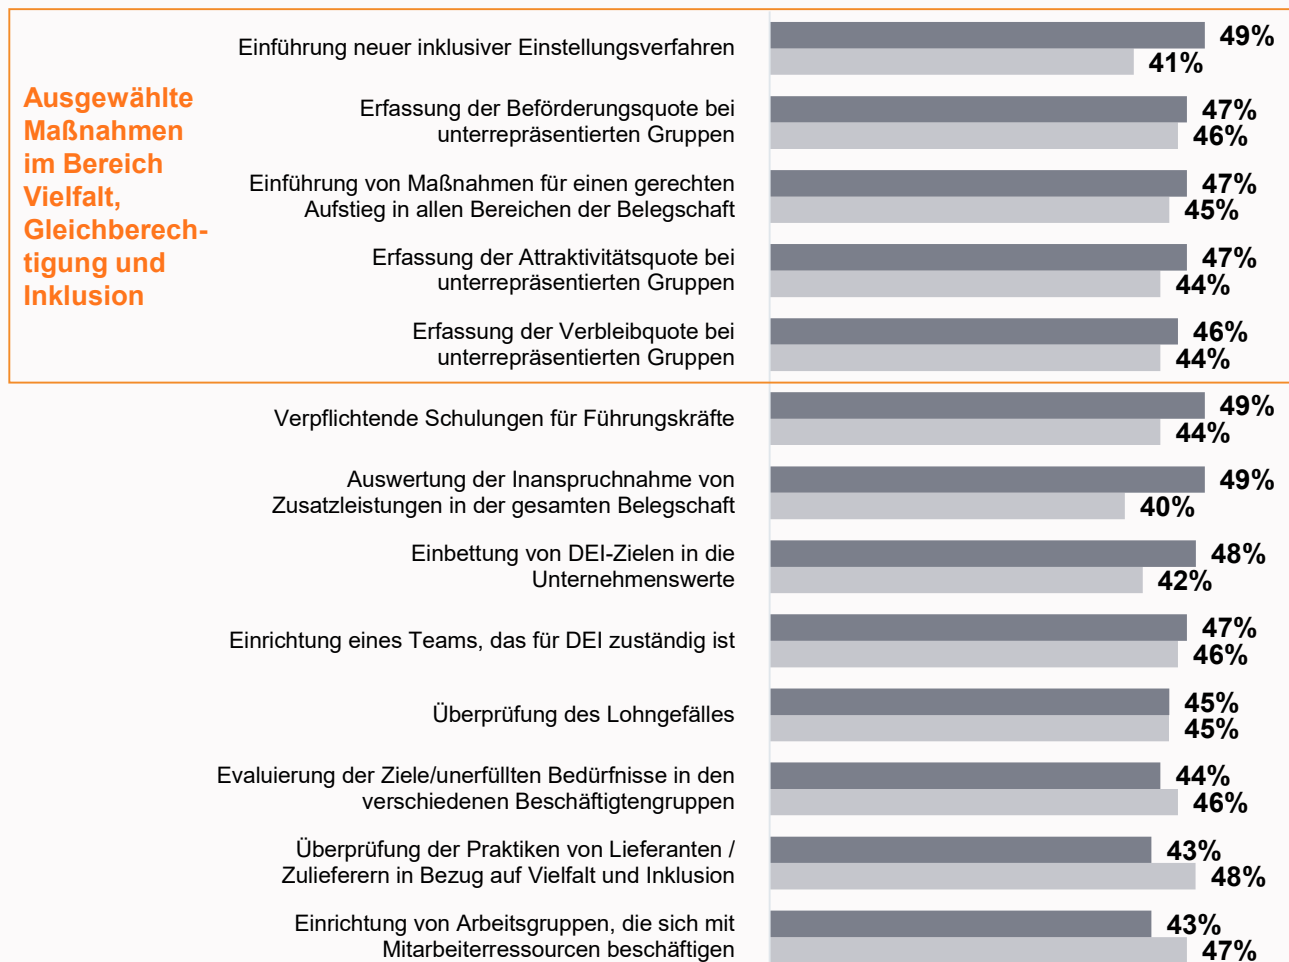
Ausgewählte Maßnahmen im Bereich Vielfalt, Gleichberechtigung und Inklusion

Einführung neuer inklusiver Einstellungsverfahren 49% 41%

Erfassung der Beförderungsquote bei unterrepräsentierten Gruppen 47% 46%

Einführung von Maßnahmen für einen gerechten Aufstieg in allen Bereichen der Belegschaft 47% 45%

Erfassung der Attraktivitätsquote bei unterrepräsentierten Gruppen 47% 44%

Erfassung der Verbleibquote bei unterrepräsentierten Gruppen 46% 44%

Verpflichtende Schulungen für Führungskräfte 49% 44%

Auswertung der Inanspruchnahme von Zusatzleistungen in der gesamten Belegschaft 49% 40%

Einbettung von DEI-Zielen in die Unternehmenswerte 48% 42%

Einrichtung eines Teams, das für DEI zuständig ist 47% 46%

Überprüfung des Lohngefälles 45% 45%

Evaluierung der Ziele/unerfüllten Bedürfnisse in den verschiedenen Beschäftigtengruppen 44% 46%

Überprüfung der Praktiken von Lieferanten / Zulieferern in Bezug auf Vielfalt und Inklusion 43% 48%

Einrichtung von Arbeitsgruppen, die sich mit Mitarbeiterressourcen beschäftigen 43% 47%